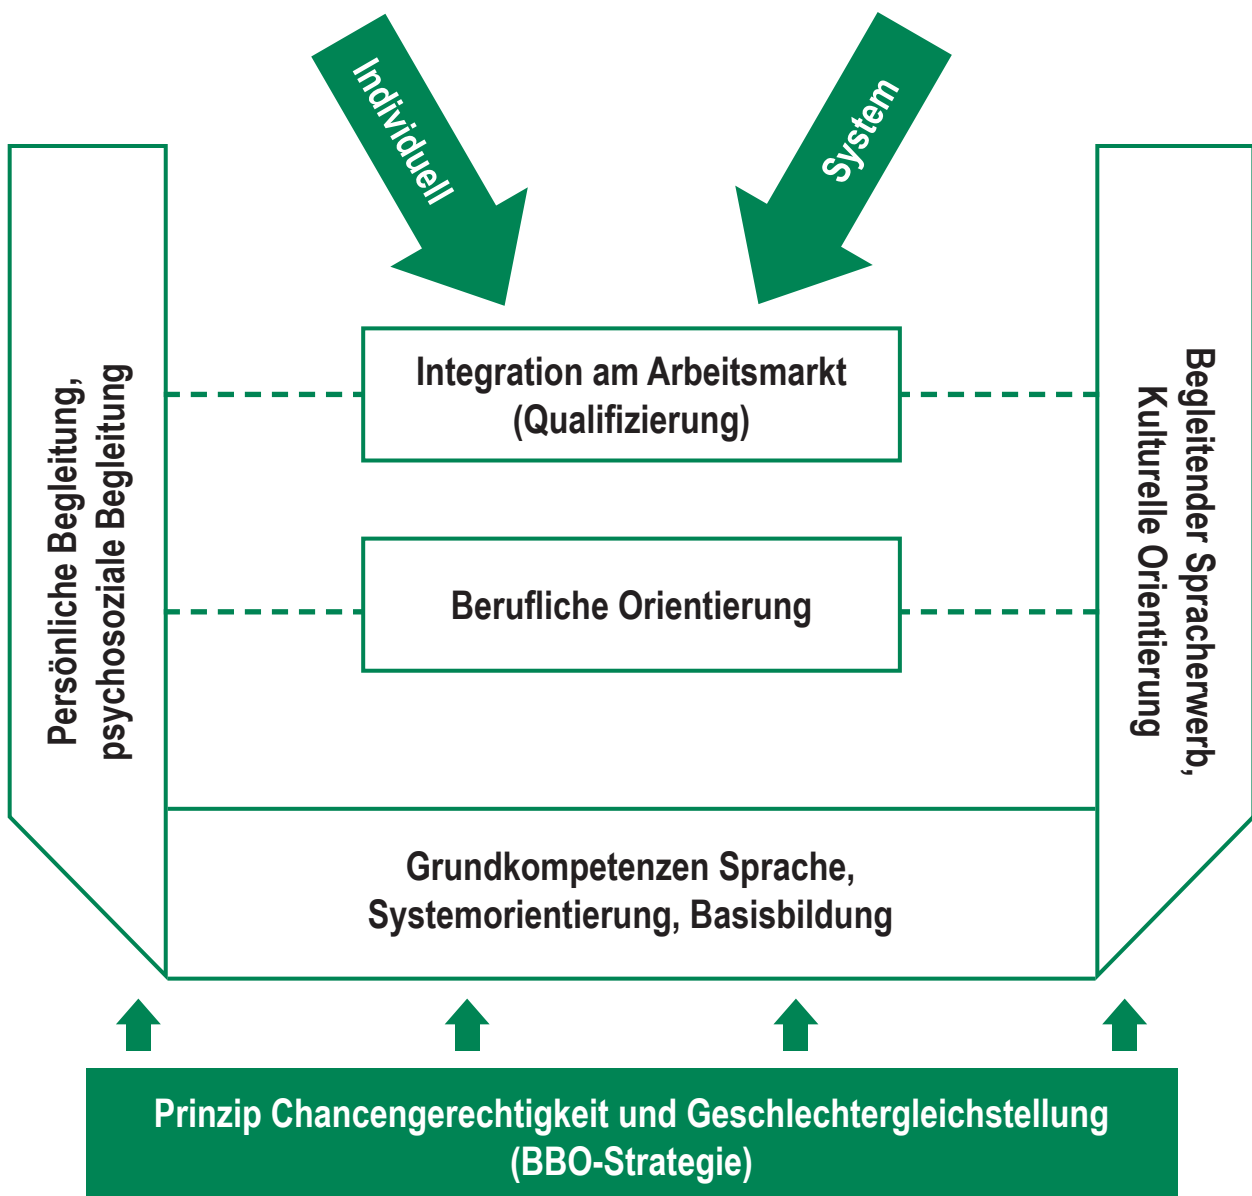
Individuell

System

Persönliche Begleitung, psychosoziale Begleitung

Integration am Arbeitsmarkt (Qualifizierung)

Berufliche Orientierung

Begleitender Spracherwerb, Kulturelle Orientierung

Grundkompetenzen Sprache, Systemorientierung, Basisbildung

Prinzip Chancengerechtigkeit und Geschlechtergleichstellung (BBO-Strategie)